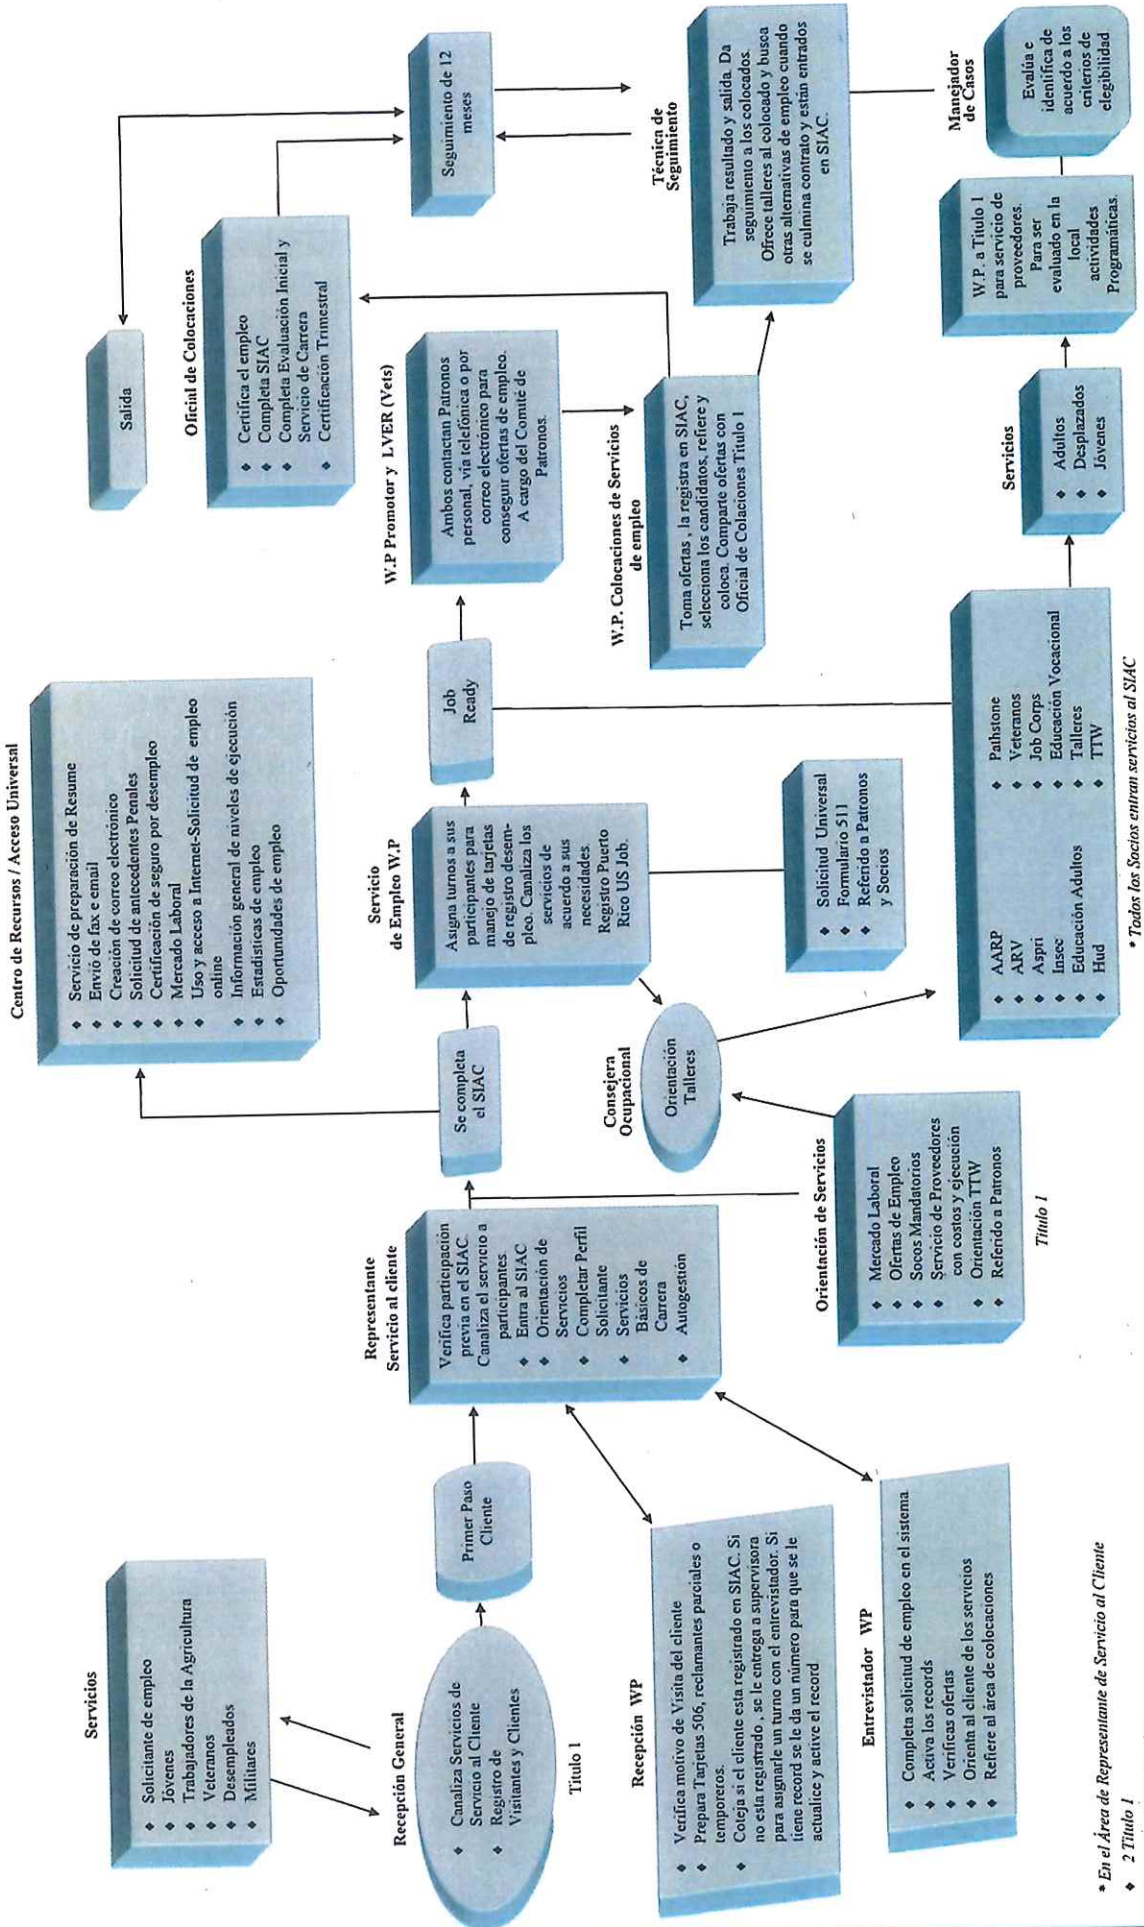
Servicios
- Solicitante de empleo
- Jovenes
- Trabajadores de la Agricultura
- Veteranos
- Desempleados
- Militares

Recepción General
- Canaliza Servicios de Servicio al Cliente
- Registro de Visitantes y Clientes

Titulo 1

Primer Paso Cliente

Recepción WP
- Verifica motivo de Visita del cliente
- Prepara Tarjetas 506, reclamantes parciales o temporeros.
- Coteja si el cliente esta registrado en SIAC. Si no esta registrado , se le entrega a supervisora para asignarle un turno con el entrevistador. Si tiene record se le da un número para que se le actualice y active el record

Entrevistador WP
- Completa solicitud de empleo en el sistema
- Activa los records
- Verificas ofertas
- Orienta al cliente de los servicios
- Refiere al área de colocaciones

* En el Área de Representante de Servicio al Cliente
- 2 Titulo 1

Representante Servicio al cliente
Verifica participación previa en el SIAC
Canaliza el servicio a participantes
- Entra al SIAC
- Orientación de Servicios
- Completar Perfil Solicitante
- Servicios Básicos de Carrera
- Autogestión

Orientación de Servicios
- Mercado Laboral
- Ofertas de Empleo
- Socos Mandatorios
- Servicio de Proveedores con costos y ejecución
- Orientación TTW
- Refendo a Patronos

Titulo I

Se completa el SIAC

Centro de Recursos / Acceso Universal
- Servicio de preparación de Resume
- Envío de fax e email
- Creación de correo electrónico
- Solicitud de antecedentes Penales
- Certificación de seguro por desempleo
- Mercado Laboral
- Uso y acceso a Internet-Solicitud de empleo online
- Información general de niveles de ejecución
- Estadísticas de empleo
- Oportunidades de empleo

Consejera Ocupacional
Orientación Talleres

Servicio de Empleo W.P
Asigna turnos a sus participantes para manejo de tarjetas de registro desempleo. Canaliza los servicios de acuerdo a sus necesidades Registro Puerto Rico US Job.

- Solicitud Universal
- Formulario 511
- Referido a Patronos y Socios

- AARP
- ARV
- Aspri
- Insec
- Educación Adultos
- Hud
- Pathstone
- Veteranos
- Job Corps
- Educación Vocacional
- Talleres
- TTW

* Todos los Socios entran servicios al SIAC

Job Ready

W.P Promotor y LVER (Vets)
Ambos contactan Patronos personal, vía telefónica o por correo electrónico para conseguir ofertas de empleo. A cargo del Comité de Patronos.

W.P. Colocaciones de Servicios de empleo
Toma ofertas , la registra en SIAC, selecciona los candidatos, refiere y coloca. Comparte ofertas con Oficial de Colaciones Título 1

Salida

Oficial de Colocaciones
- Certifica el empleo
- Completa SIAC
- Completa Evaluación Inicial y Servicio de Carrera
- Certificación Trimestral

Seguimiento de 12 meses

Técnica de Seguimiento
Trabaja resultado y salida. Da seguimiento a los colocados. Ofrece talleres al colocado y busca otras alternativas de empleo cuando se culmina contrato y están entrados en SIAC.

Servicios
- Adultos
- Desplazados
- Jóvenes

W.P. a Título 1 para servicio de proveedores. Para ser evaluado en la local actividades Programáticas.

Manejador de Casos
Evalúa e identifica de acuerdo a los criterios de elegibilidad